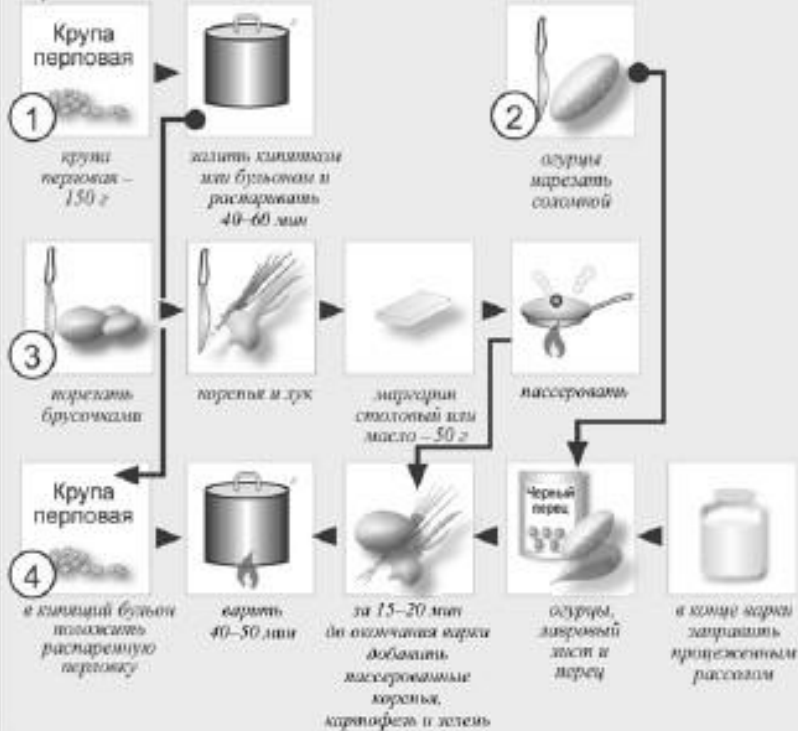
Крупа перловая

1

крупа перловая – 150 г

залить кипятком или бульоном и распаривать 40–60 мин

2

огурцы нарезать соломкой

3

нарезать брусочками

коренья и лук

маргарин столовый или масло – 50 г

пассеровать

Крупа перловая

4

в кипящий бульон положить распаренную перловку

варить 40–50 мин

за 15–20 мин до окончания варки добавить пассерованные коренья, картофель и зелень

Черный перец

огурцы, лавровый лист и перец

в конце варки заправить процеженным рассолом